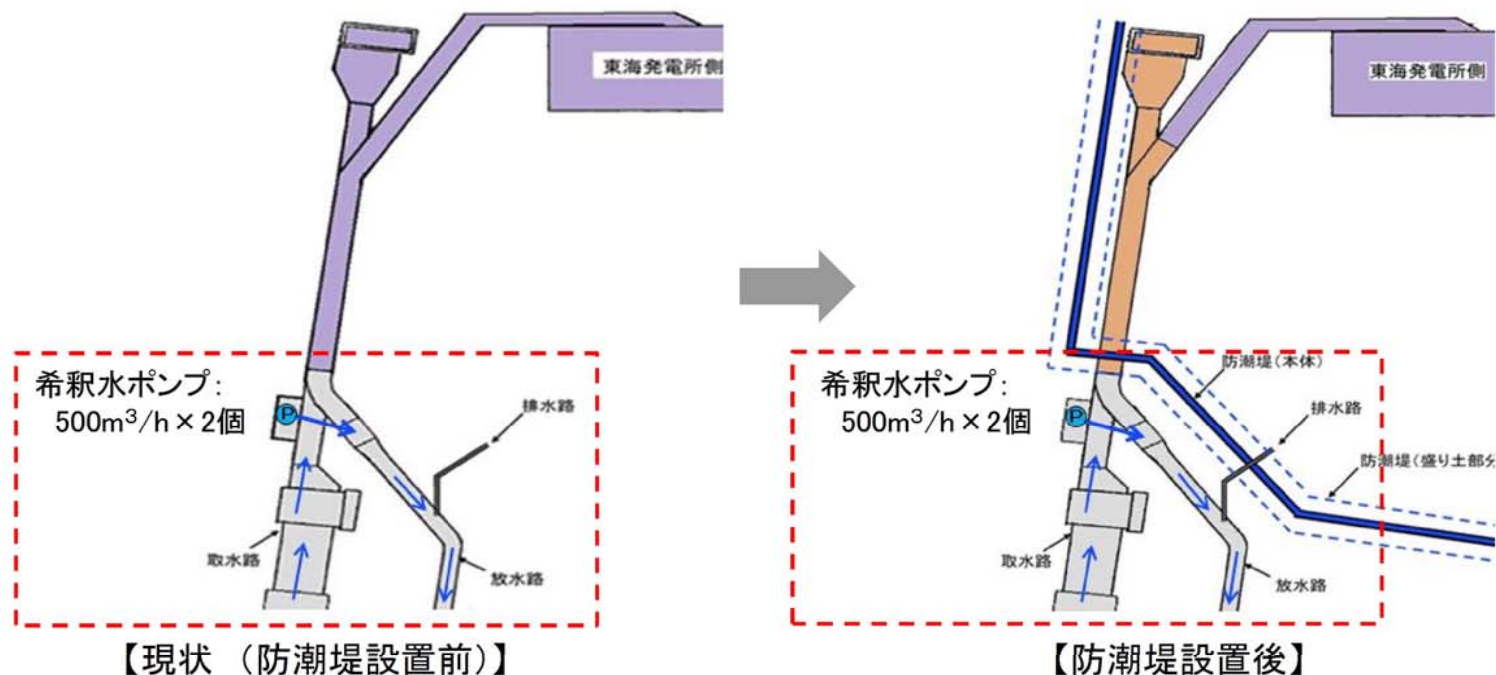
東海発電所側

希釈水ポンプ:
500m$^3$/h×2個

P

排水路

取水路

放水路

【現状 (防潮堤設置前)】

東海発電所側

防潮堤(本体)

希釈水ポンプ:
500m$^3$/h×2個

P

排水路

防潮堤(盛り土部分

取水路

放水路

【防潮堤設置後】